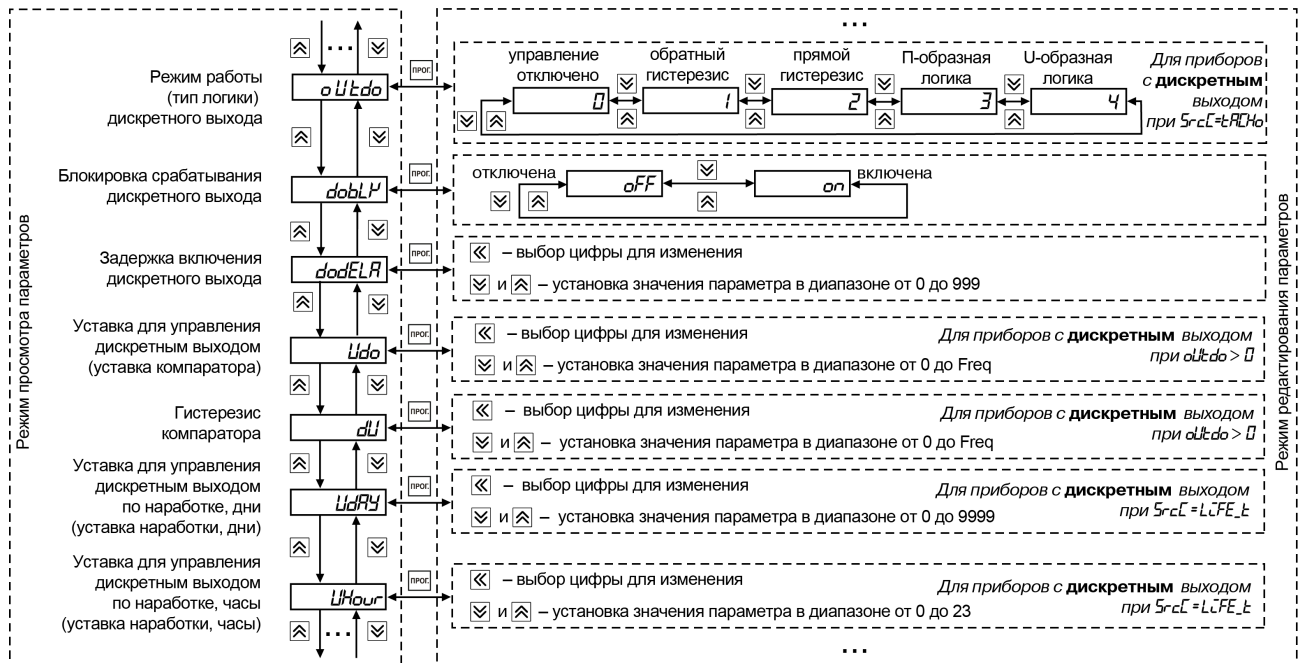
Режим просмотра параметров

...

Режим работы (тип логики) дискретного выхода

oUtdo

ПРОГ.

управление отключено

0

обратный гистерезис

1

прямой гистерезис

2

П-образная логика

3

U-образная логика

4

Для приборов с **дискретным** выходом при SrcE=tACHo

Блокировка срабатывания дискретного выхода

dobLY

ПРОГ.

отключена

oFF

on

включена

Задержка включения дискретного выхода

dodELA

ПРОГ.

– выбор цифры для изменения

и – установка значения параметра в диапазоне от 0 до 999

Уставка для управления дискретным выходом (уставка компаратора)

Udo

ПРОГ.

– выбор цифры для изменения

и – установка значения параметра в диапазоне от 0 до Freq

Для приборов с **дискретным** выходом при oUtdo > 0

Гистерезис компаратора

dU

ПРОГ.

– выбор цифры для изменения

и – установка значения параметра в диапазоне от 0 до Freq

Для приборов с **дискретным** выходом при oUtdo > 0

Уставка для управления дискретным выходом по наработке, дни (уставка наработки, дни)

UdAY

ПРОГ.

– выбор цифры для изменения

и – установка значения параметра в диапазоне от 0 до 9999

Для приборов с **дискретным** выходом при SrcE = LiFE_t

Уставка для управления дискретным выходом по наработке, часы (уставка наработки, часы)

UHour

ПРОГ.

– выбор цифры для изменения

и – установка значения параметра в диапазоне от 0 до 23

Для приборов с **дискретным** выходом при SrcE = LiFE_t

...

...

...

Режим редактирования параметров